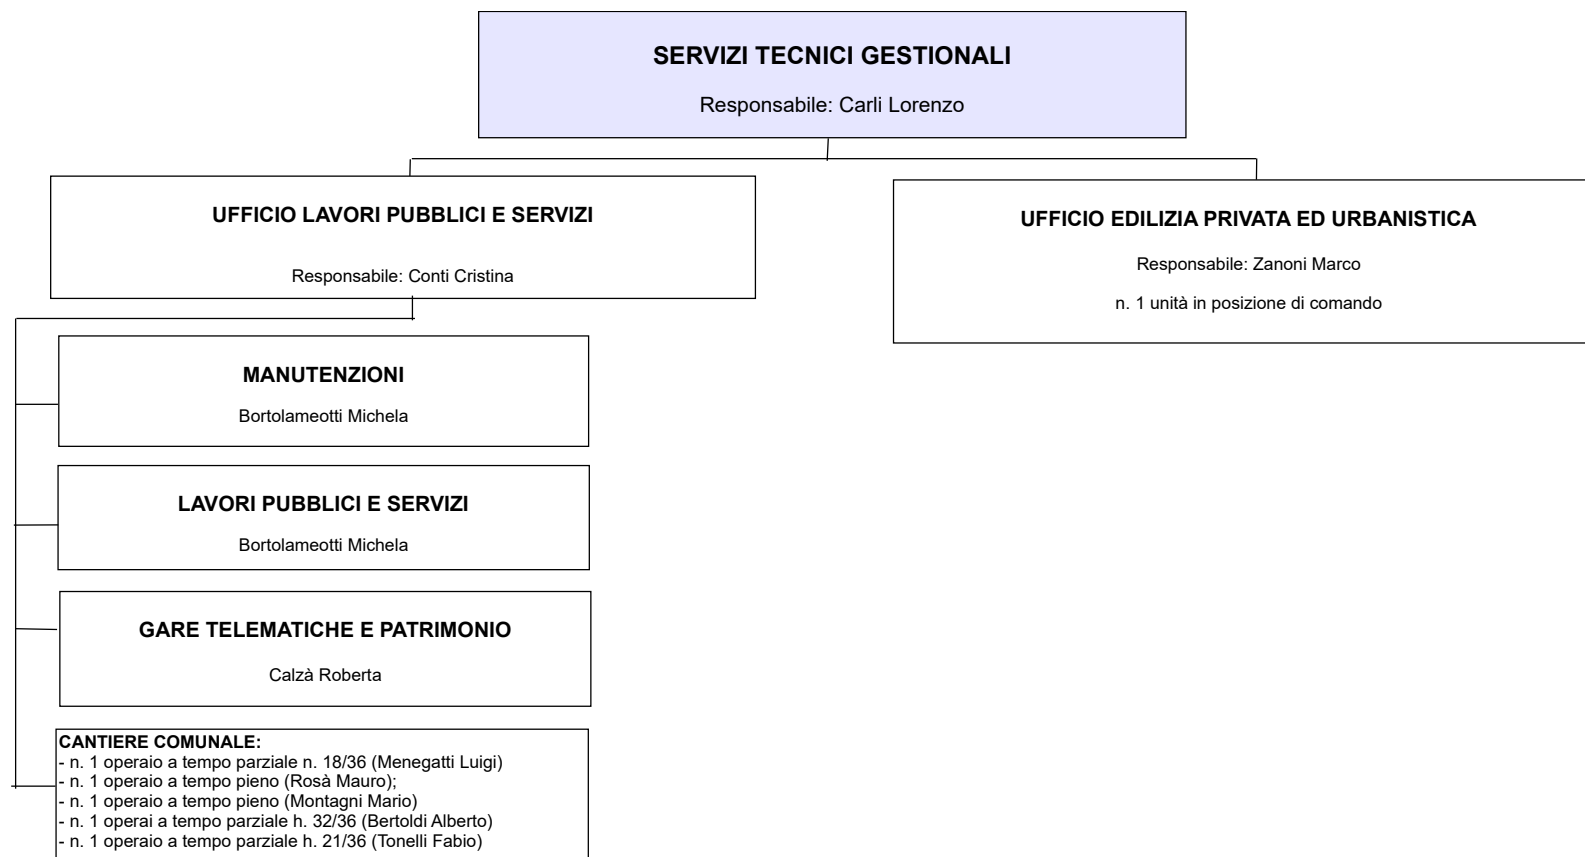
SERVIZI TECNICI GESTIONALI

Responsabile: Carli Lorenzo

UFFICIO LAVORI PUBBLICI E SERVIZI

Responsabile: Conti Cristina

UFFICIO EDILIZIA PRIVATA ED URBANISTICA

Responsabile: Zanoni Marco

n. 1 unità in posizione di comando

MANUTENZIONI

Bortolameotti Michela

LAVORI PUBBLICI E SERVIZI

Bortolameotti Michela

GARE TELEMATICHE E PATRIMONIO

Calzà Roberta

CANTIERE COMUNALE:
- n. 1 operaio a tempo parziale n. 18/36 (Menegatti Luigi)
- n. 1 operaio a tempo pieno (Rosà Mauro);
- n. 1 operaio a tempo pieno (Montagni Mario)
- n. 1 operai a tempo parziale h. 32/36 (Bertoldi Alberto)
- n. 1 operaio a tempo parziale h. 21/36 (Tonelli Fabio)